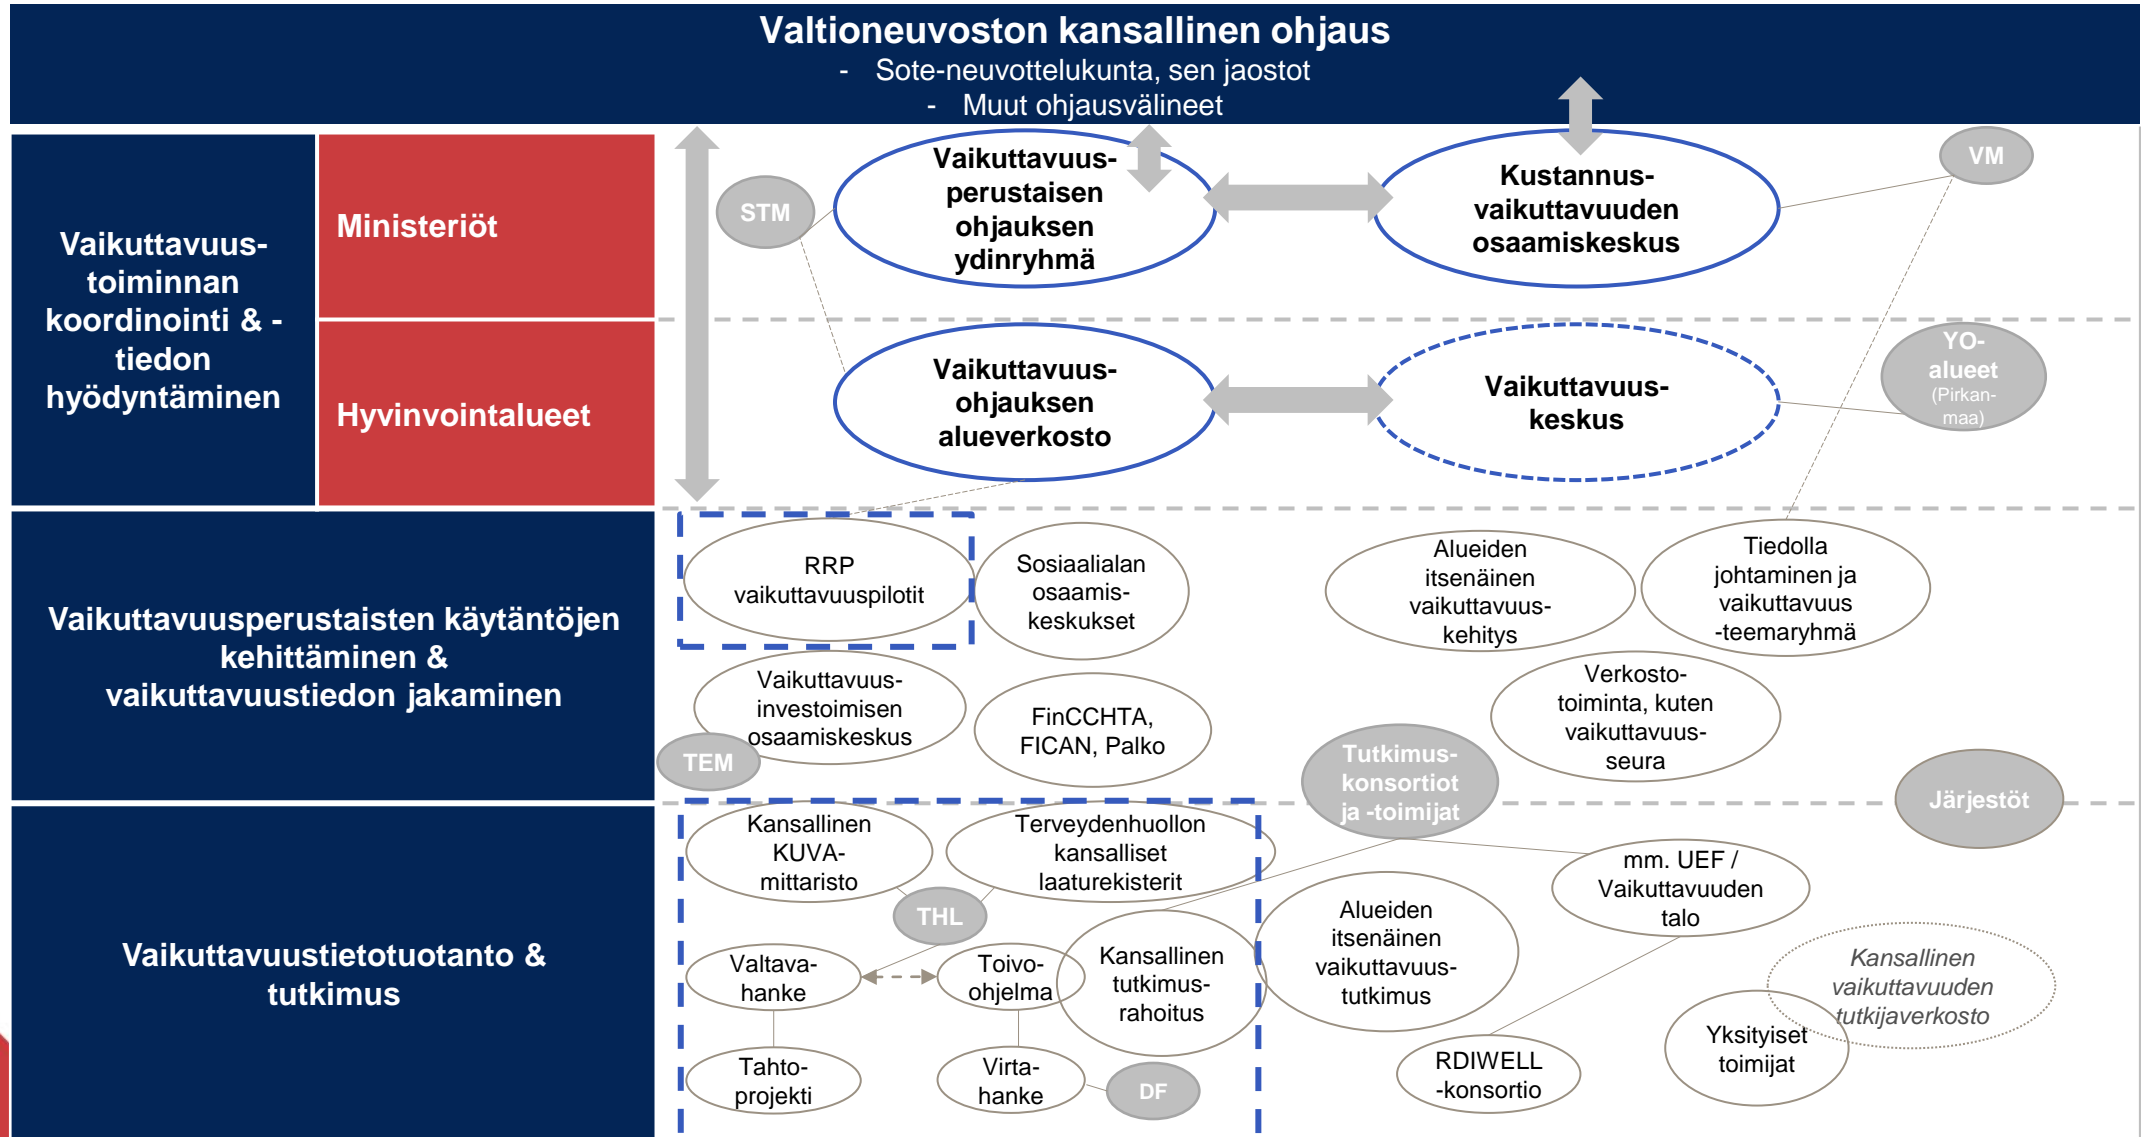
Valtioneuvoston kansallinen ohjaus
- Sote-neuvottelukunta, sen jaostot
- Muut ohjausvälineet

Vaikuttavuustoiminnan koordinointi & -tiedon hyödyntäminen

Ministeriöt

Hyvinvointialueet

STM

Vaikuttavuusperustaisen ohjauksen ydinryhmä

Kustannusvaikuttavuuden osaamiskeskus

VM

Vaikuttavuusohjauksen alueverkosto

Vaikuttavuuskeskus

YO-alueet (Pirkanmaa)

Vaikuttavuusperustaisten käytäntöjen kehittäminen & vaikuttavuustiedon jakaminen

RRP vaikuttavuuspilotit

Sosiaalialan osaamiskeskukset

Alueiden itsenäinen vaikuttavuuskehitys

Tiedolla johtaminen ja vaikuttavuus -teemaryhmä

Vaikuttavuusinvestoinnin osaamiskeskus

TEM

FinCCHTA, FICAN, Palko

Tutkimuskonsortiot ja -toimijat

Verkostotoiminta, kuten vaikuttavuusseura

Järjestöt

Vaikuttavuustietotuotanto & tutkimus

Kansallinen KUVA-mittaristo

Terveydenhuollon kansalliset laaturekisterit

THL

mm. UEF / Vaikuttavuuden talo

Valtava-hanke

Toivo-ohjelma

Kansallinen tutkimusrahoitus

Alueiden itsenäinen vaikuttavuustutkimus

Kansallinen vaikuttavuuden tutkijaverkosto

Yksityiset toimijat

Tahto-projekti

Virta-hanke

DF

RDIWELL -konsortio